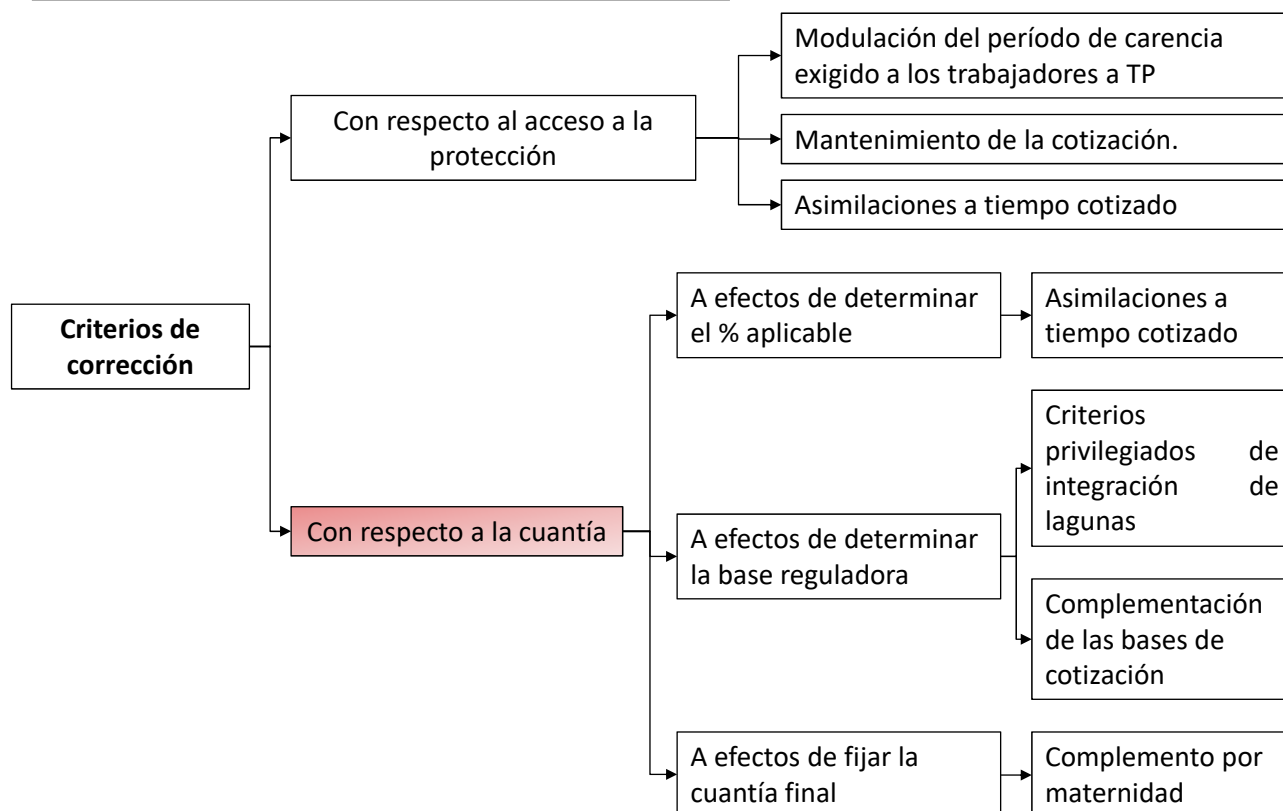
Criterios de corrección

Con respecto al acceso a la protección

Modulación del período de carencia exigido a los trabajadores a TP

Mantenimiento de la cotización.

Asimilaciones a tiempo cotizado

Con respecto a la cuantía

A efectos de determinar el % aplicable

Asimilaciones a tiempo cotizado

A efectos de determinar la base reguladora

Criterios privilegiados de integración de lagunas

Complementación de las bases de cotización

A efectos de fijar la cuantía final

Complemento por maternidad